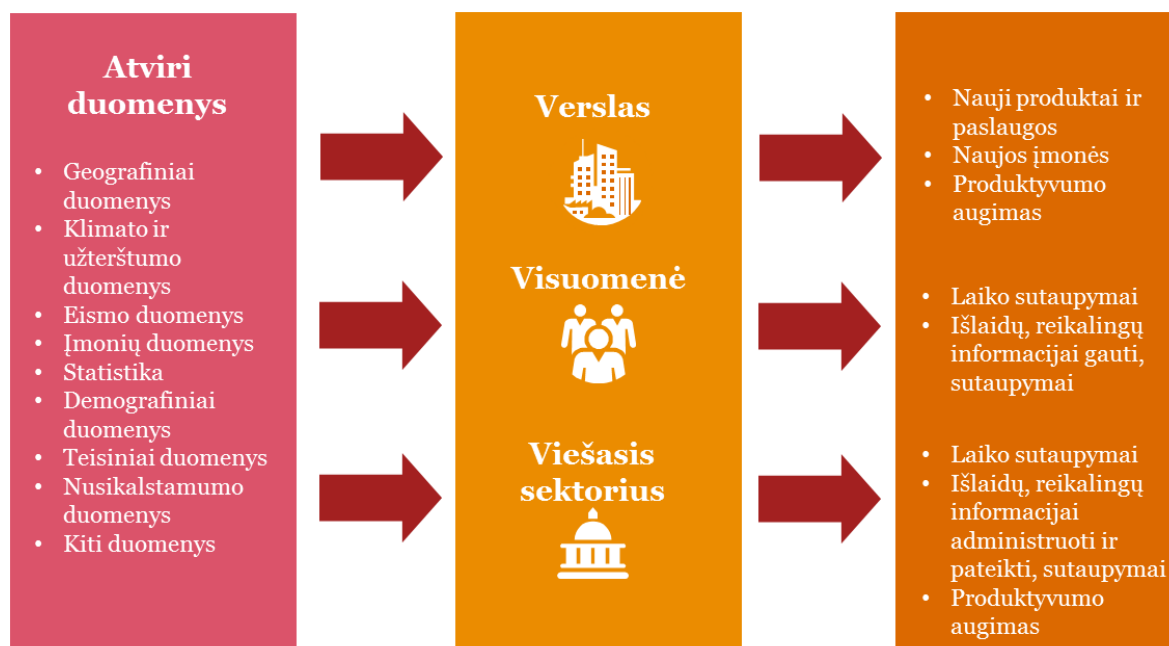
Atviri duomenys

- Geografiniai duomenys
- Klimato ir užterštumo duomenys
- Eismo duomenys
- Įmonių duomenys
- Statistika
- Demografiniai duomenys
- Teisiniai duomenys
- Nusikalstamumo duomenys
- Kiti duomenys

Verslas

Visuomenė

Viešasis sektorius

- Nauji produktai ir paslaugos
- Naujos įmonės
- Produktyvumo augimas

- Laiko sutaupymai
- Išlaidų, reikalingų informacijai gauti, sutaupymai

- Laiko sutaupymai
- Išlaidų, reikalingų informacijai administruoti ir pateikti, sutaupymai
- Produktyvumo augimas